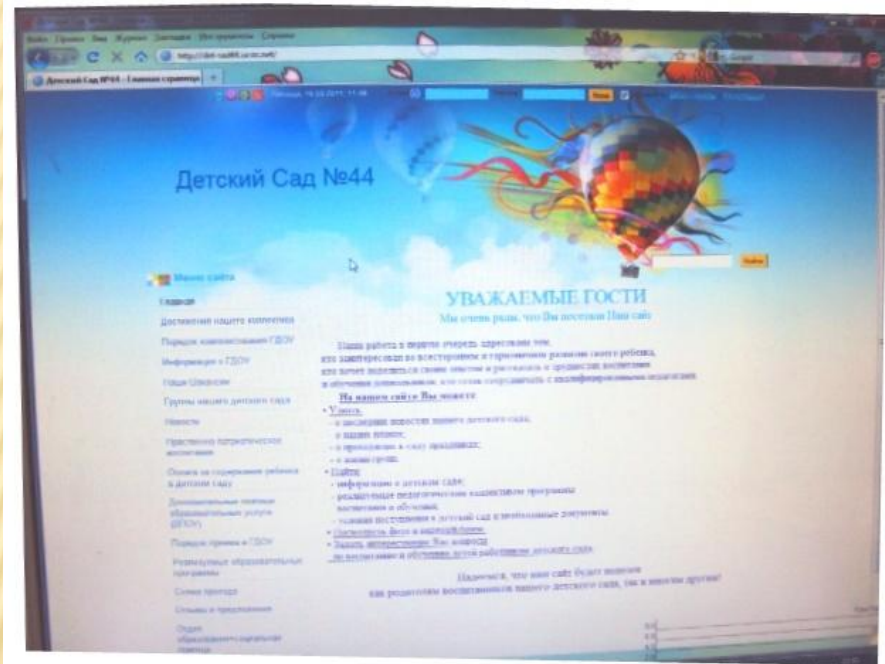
Детский Сад №44

Меню сайта

Главная

Достижения нашего коллектива

Порядок комплектования ГДОУ

Информация о ГДОУ

Наши Шкаликии

Группы нашего детского сада

Новости

Нравственно-патриотическое воспитание

Оплата за содержание ребенка в детском саду

Дополнительные платные образовательные услуги (ДПОУ)

Порядок приема в ГДОУ

Реализуемые образовательные программы

Схема проезда

Отзывы и предложения

УВАЖАЕМЫЕ ГОСТИ

Мы очень рады, что Вы посетили Наш сайт

Наша работа в первую очередь адресована тем, кто заинтересован во всестороннем и гармоничном развитии своего ребенка, кто хочет поделиться своим опытом и рассказать о трудностях воспитания и обучения дошкольников, кто готов сотрудничать с квалифицированными педагогами.

На нашем сайте Вы можете

• Узнать
- о последних новостях нашего детского сада;
- о наших планах;
- о прошедших в саду праздниках;
- о жизни групп.
• Найти
- информацию о детском саде;
- реализуемые педагогические коллективом программы воспитания и обучения;
- условия поступления в детский сад и необходимые документы.
• Посмотреть Фото и видеоработы
• Задать интересующие Вас вопросы по воспитанию и обучению детей работникам детского сада.

Надеемся, что наш сайт будет полезен как родителям воспитанников нашего детского сада, так и многим другим!